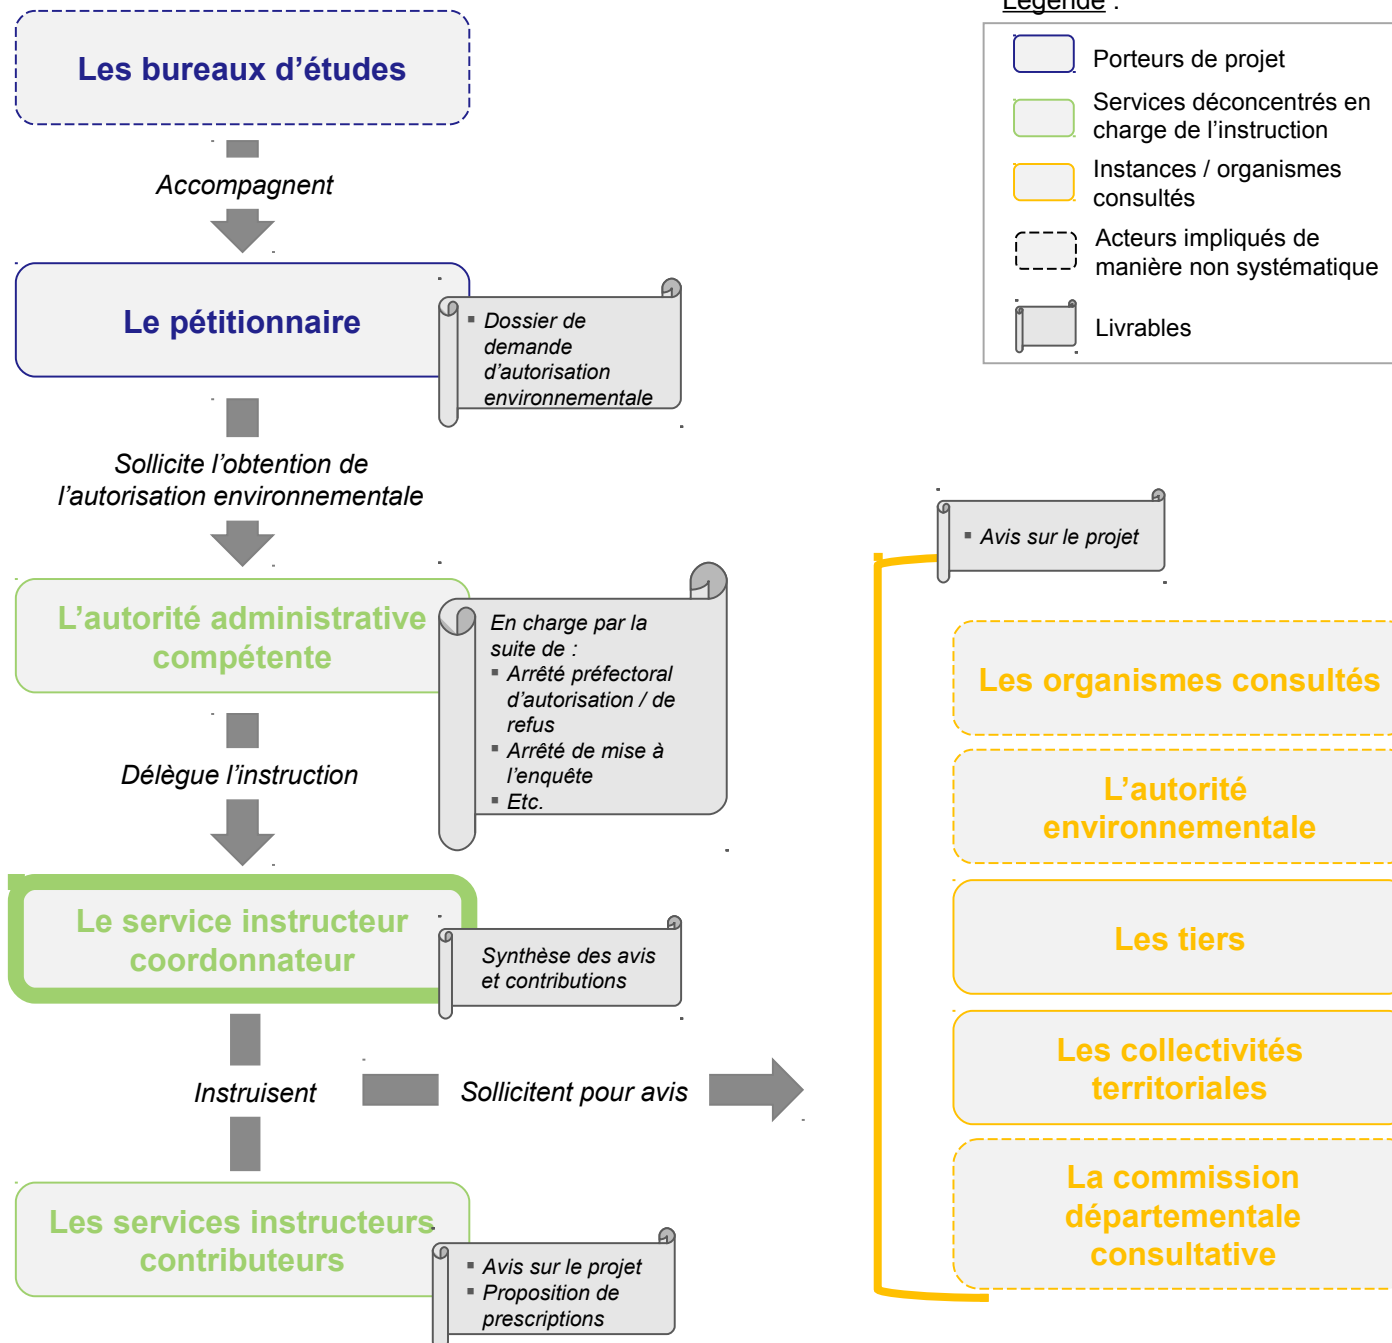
Légende :

Porteurs de projet

Services déconcentrés en charge de l'instruction

Instances / organismes consultés

Acteurs impliqués de manière non systématique

Livrables

Les bureaux d'études

Accompagnent

Le pétitionnaire

▪ Dossier de demande d'autorisation environnementale

Sollicite l'obtention de l'autorisation environnementale

L'autorité administrative compétente

En charge par la suite de :
▪ Arrêté préfectoral d'autorisation / de refus
▪ Arrêté de mise à l'enquête
▪ Etc.

Délègue l'instruction

Le service instructeur coordonnateur

Synthèse des avis et contributions

Instruisent

Sollicitent pour avis

Les services instructeurs contributeurs

▪ Avis sur le projet
▪ Proposition de prescriptions

▪ Avis sur le projet

Les organismes consultés

L'autorité environnementale

Les tiers

Les collectivités territoriales

La commission départementale consultative